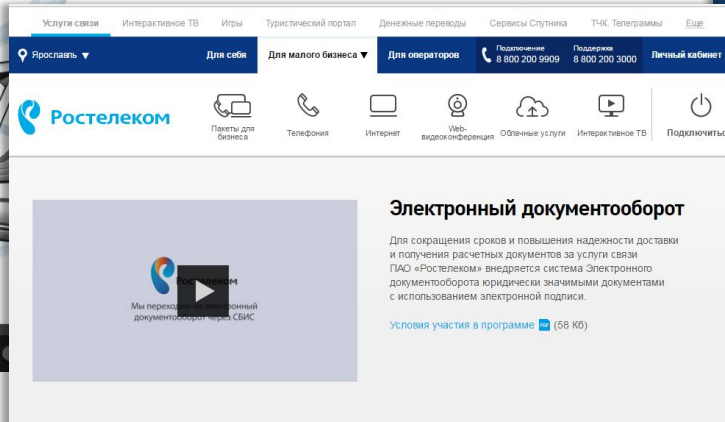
Услуги связи Интерактивное ТВ Игры Туристический портал Денежные переводы Сервисы Спутника ТЧК, Телеграммы Еще

Ярославль Для себя Для малого бизнеса Для операторов Подключение 8 800 200 9909 Поддержка 8 800 200 3000 Личный кабинет

Ростелеком

Пакеты для бизнеса Телефония Интернет Web-видеоконференция Облачные услуги Интерактивное ТВ Подключить

Ростелеком

Мы переходим на электронный документооборот через СБИС

Электронный документооборот

Для сокращения сроков и повышения надежности доставки и получения расчетных документов за услуги связи ПАО «Ростелеком» внедряется система Электронного документооборота юридически значимыми документами с использованием электронной подписи.

Условия участия в программе PDF (58 Кб)